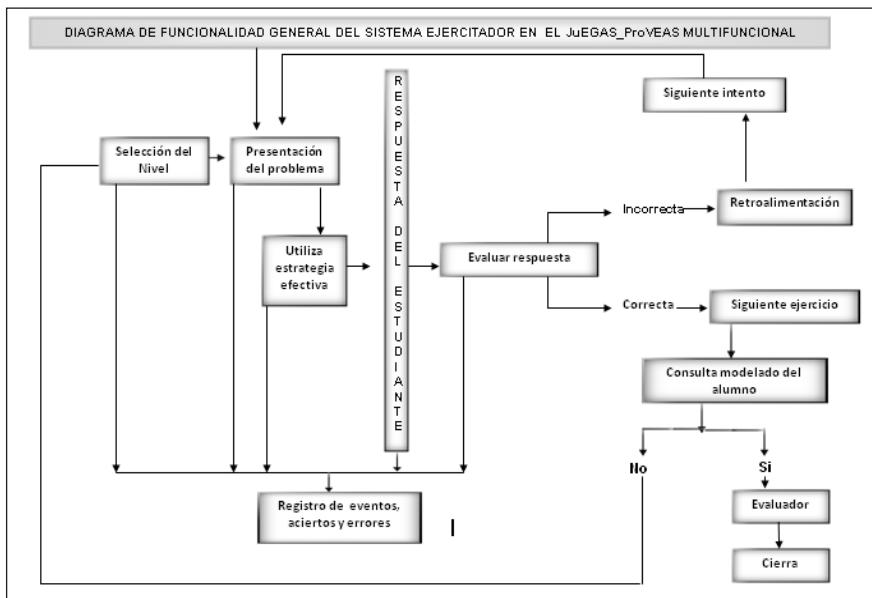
DIAGRAMA DE FUNCIONALIDAD GENERAL DEL SISTEMA EJERCITADOR EN EL JuEGAS_ProVEAS MULTIFUNCIONAL

Siguiente intento

Selección del Nivel

Presentación del problema

RESPUESTA DEL ESTUDIANTE

Retroalimentación

Incorrecta

Utiliza estrategia efectiva

Evaluar respuesta

Correcta

Siguiente ejercicio

Consulta modelado del alumno

No

Si

Registro de eventos, aciertos y errores

Evaluador

Cierra